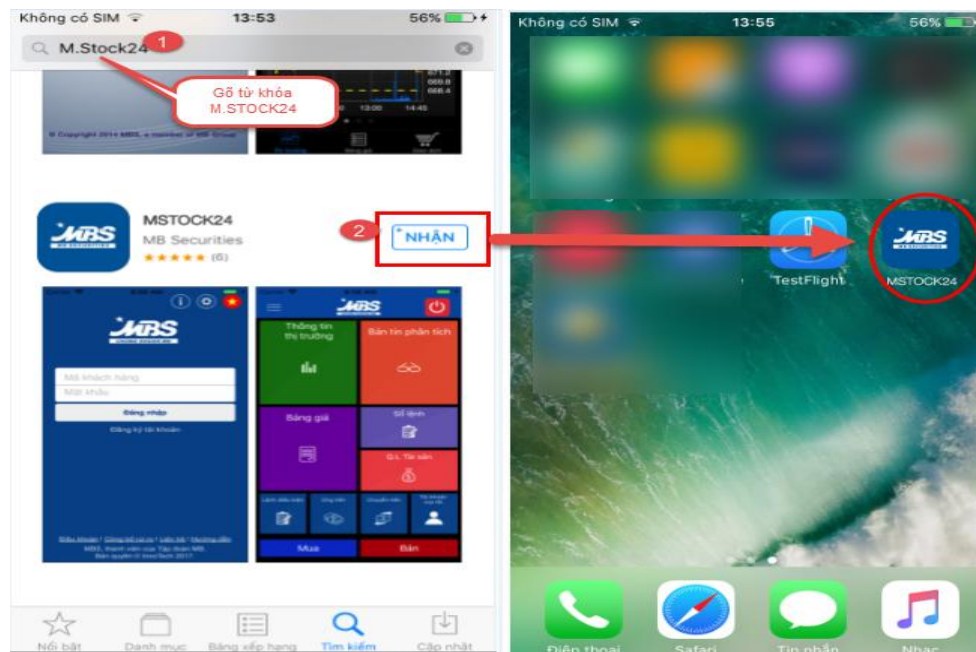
Không có SIM 13:53 56%

M.Stock24

1

Gõ từ khóa M.STOCK24

MSTOCK24
MB Securities
★★★★★ (6)

2

NHẬN

MBS

Mã khách hàng
Mật khẩu
Đăng nhập

MBS

Thông tin thị trường

Bản tin phân tích

Bảng giá

Sổ lệnh

Mua

Bán

Nổi bật Danh mục Bảng xếp hạng Tìm kiếm Cập nhật

Không có SIM 13:55 56%

TestFlight

MBS

MSTOCK24

Điện thoại Safari Tin nhắn Nhạc